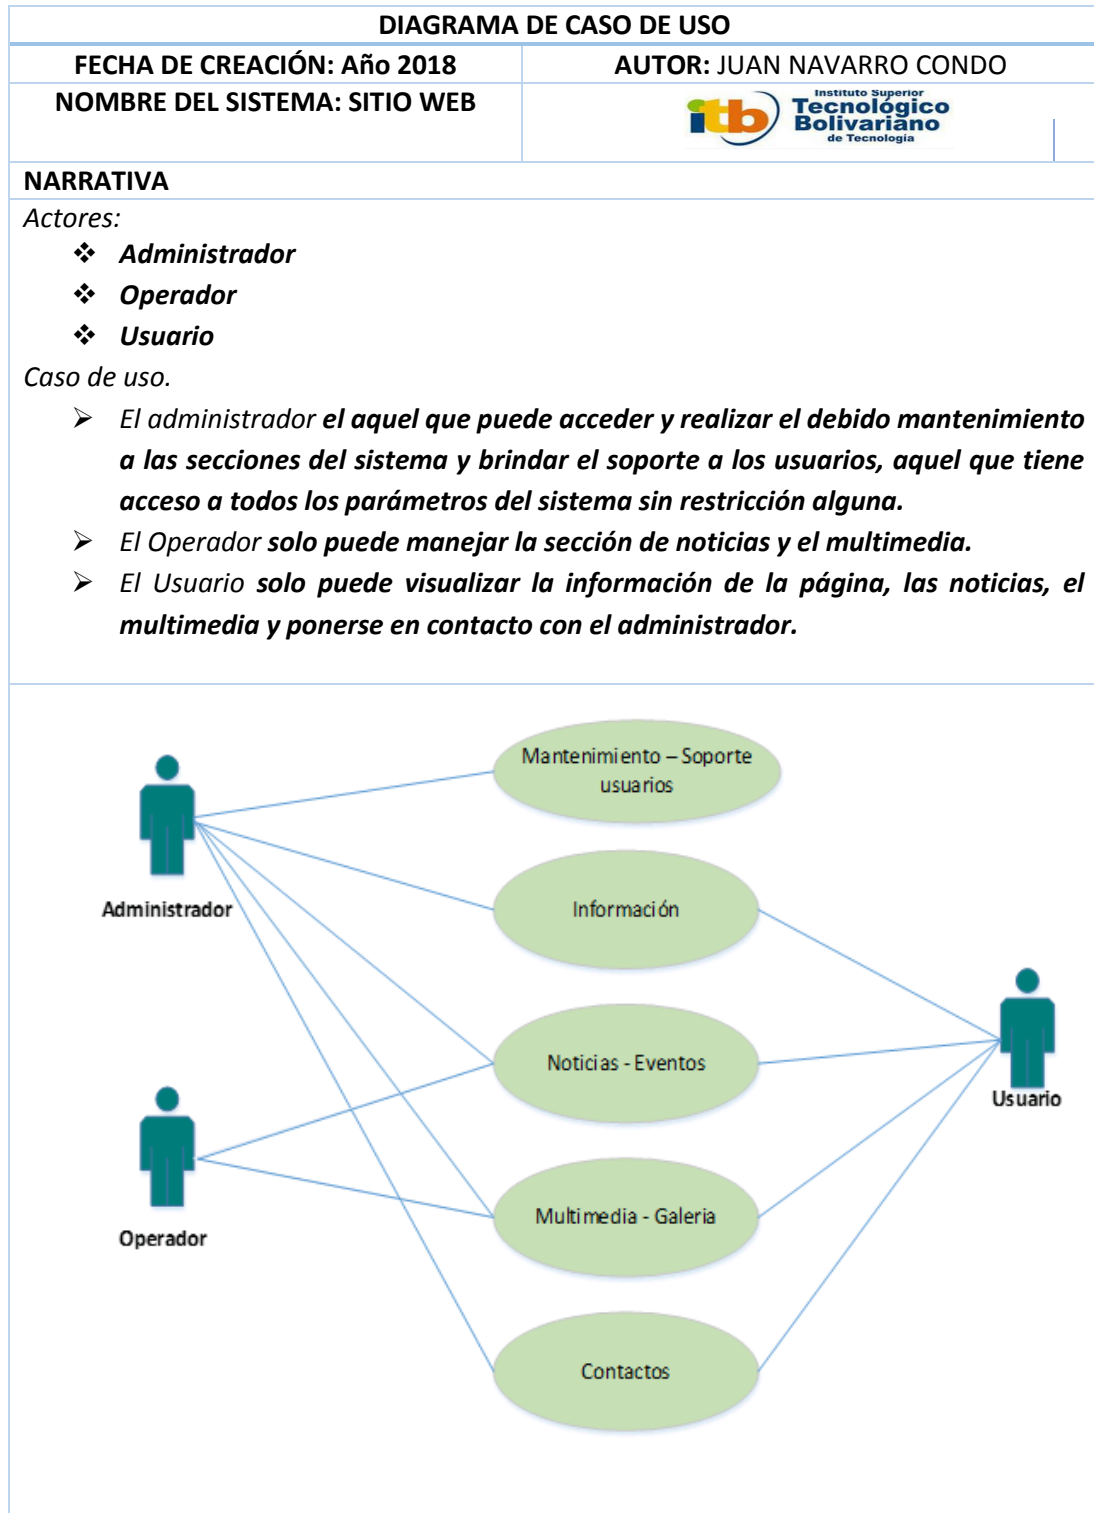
DIAGRAMA DE CASO DE USO

| FECHA DE CREACIÓN: Año 2018 | AUTOR: JUAN NAVARRO CONDO |
|---|---|
| NOMBRE DEL SISTEMA: SITIO WEB | itb Instituto Superior Tecnológico Bolivariano de Tecnología |

NARRATIVA

Actores:

❖ Administrador
❖ Operador
❖ Usuario

Caso de uso.

➢ El administrador el aquel que puede acceder y realizar el debido mantenimiento a las secciones del sistema y brindar el soporte a los usuarios, aquel que tiene acceso a todos los parámetros del sistema sin restricción alguna.
➢ El Operador solo puede manejar la sección de noticias y el multimedia.
➢ El Usuario solo puede visualizar la información de la página, las noticias, el multimedia y ponerse en contacto con el administrador.

Administrador

Operador

Mantenimiento – Soporte usuarios

Información

Noticias - Eventos

Multimedia - Galeria

Contactos

Usuario